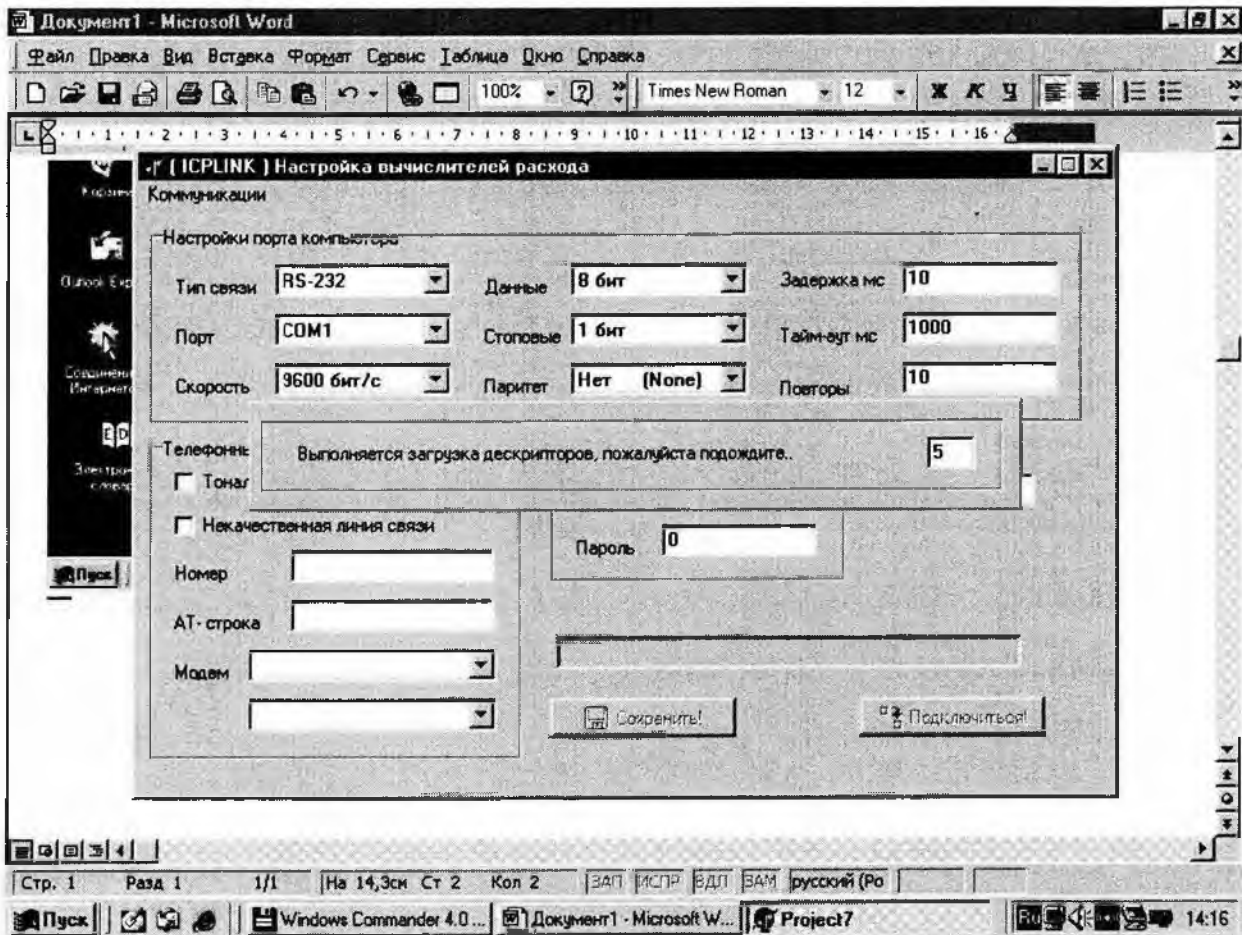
Документ1 - Microsoft Word

Файл Правка Вид Вставка Формат Сервис Таблица Окно Справка

100% Times New Roman 12

( ICPLINK ) Настройка вычислителей расхода

Коммуникации

Настройки порта компьютера

Тип связи RS-232

Данные 8 бит

Задержка мс 10

Порт COM1

Стоповые 1 бит

Тайм-аут мс 1000

Скорость 9600 бит/с

Паритет Нет (None)

Повторы 10

Телефонн

Тонал

Выполняется загрузка дескрипторов, пожалуйста подождите.. 5

Некачественная линия связи

Пароль 0

Номер

AT- строка

Модем

Сохранить!

Подключиться!

Корзина

Outlook Exp

Соединение Интернет

Электрон словар

Пуск

Стр. 1 Разд 1 1/1 На 14,3см Ст 2 Кол 2 ЗАП ИСПР ВДЛ ЗАМ русский (Ро

Пуск Windows Commander 4.0... Документ1 - Microsoft W... Project7 14:16